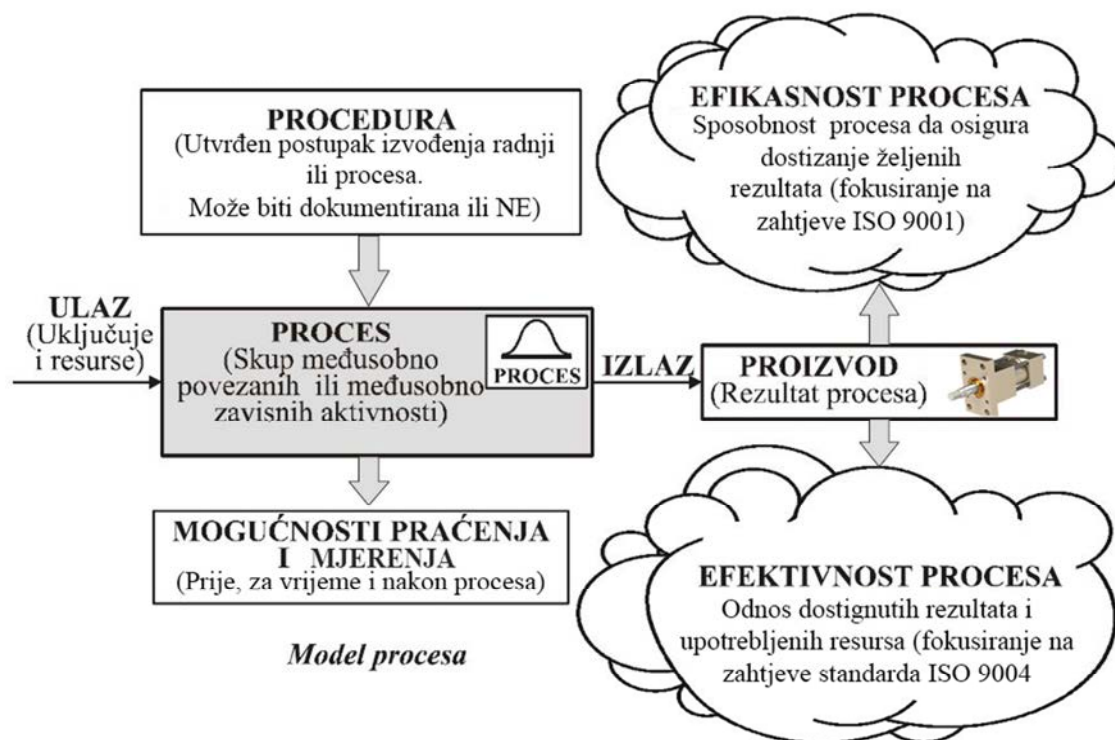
PROCEDURA
(Utvrđen postupak izvođenja radnji ili procesa.
Može biti dokumentirana ili NE)

EFIKASNOST PROCESA
Sposobnost procesa da osigura dostizanje željenih rezultata (fokusiranje na zahtjeve ISO 9001)

ULAZ
(Uključuje i resurse)

PROCES
(Skup međusobno povezanih ili međusobno zavisnih aktivnosti)

PROCES

IZLAZ

PROIZVOD
(Rezultat procesa)

MOGUĆNOSTI PRAĆENJA I MJERENJA
(Prije, za vrijeme i nakon procesa)

EFEKTIVNOST PROCESA
Odnos dostignutih rezultata i upotrebljenih resursa (fokusiranje na zahtjeve standarda ISO 9004

Model procesa